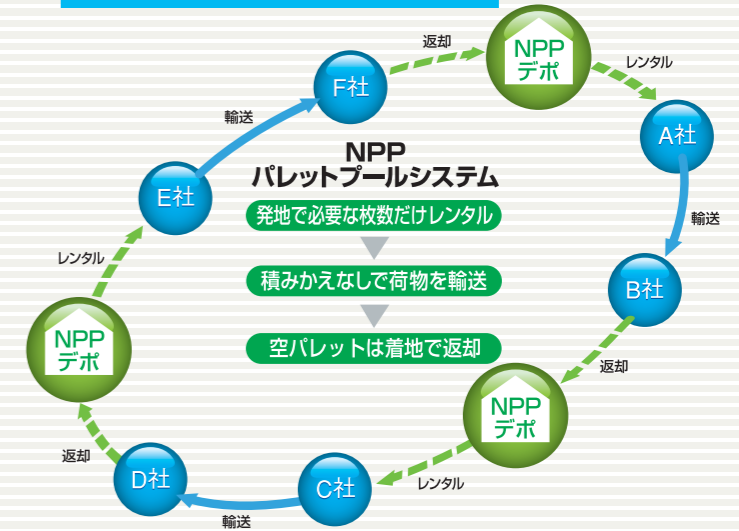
NPP
パレットプールシステム

発地で必要な枚数だけレンタル

積みかえなしで荷物を輸送

空パレットは着地で返却

返却

NPP
デポ

レンタル

A社

輸送

B社

返却

NPP
デポ

レンタル

C社

輸送

D社

返却

NPP
デポ

レンタル

E社

輸送

F社